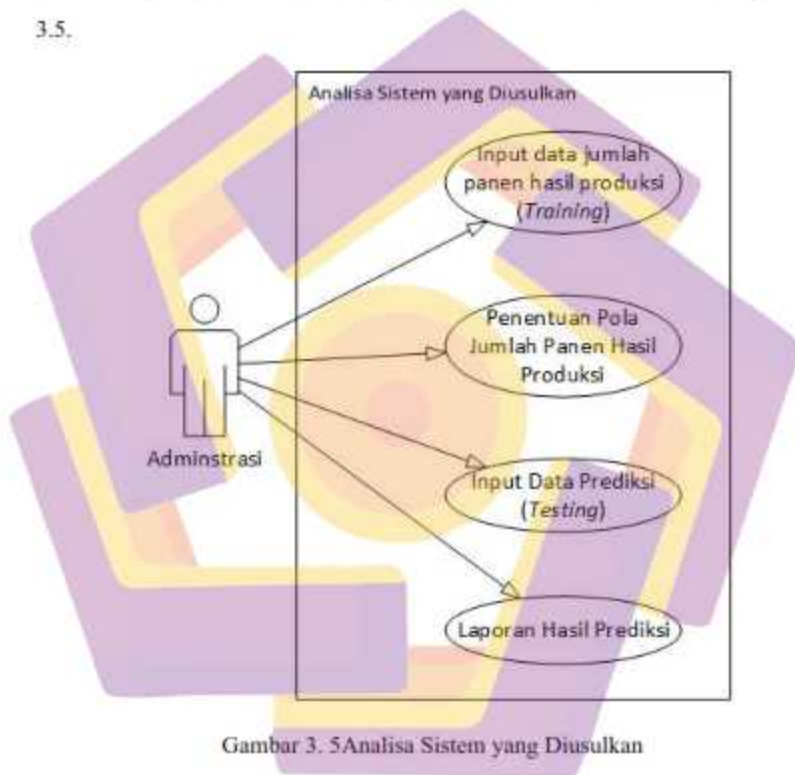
3.5.

Analisa Sistem yang Diusulkan

Input data jumlah panen hasil produksi (*Training*)

Penentuan Pola Jumlah Panen Hasil Produksi

Adminstrasi

Input Data Prediksi (*Testing*)

Laporan Hasil Prediksi

Gambar 3. 5Analisa Sistem yang Diusulkan